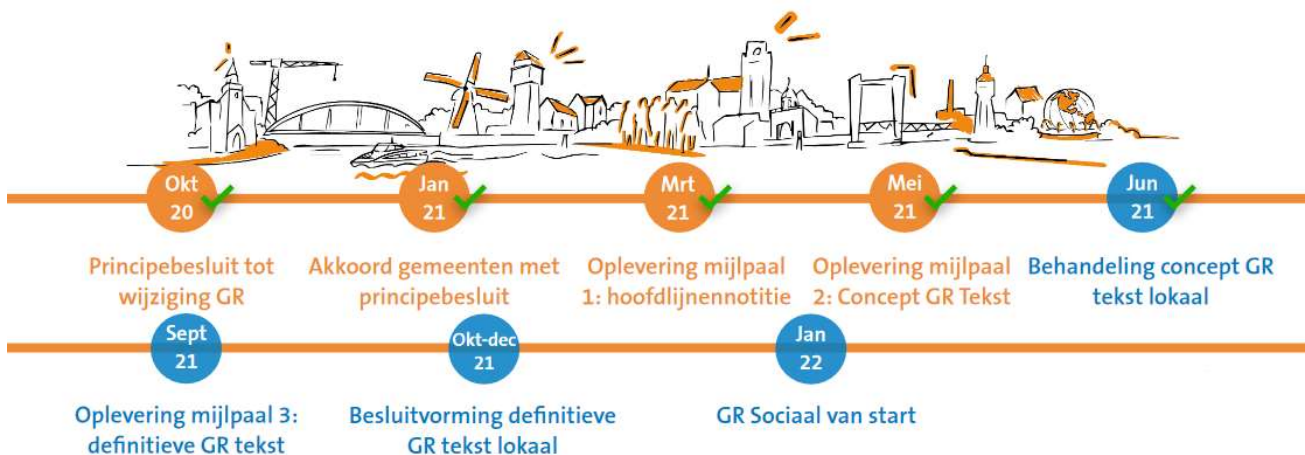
Okt
20

Jan
21

Mrt
21

Mei
21

Jun
21

Principebesluit tot wijziging GR

Akkoord gemeenten met principebesluit

Oplevering mijlpaal 1: hoofdlijnennotitie

Oplevering mijlpaal 2: Concept GR Tekst

Behandeling concept GR tekst lokaal

Sept
21

Okt-dec
21

Jan
22

Oplevering mijlpaal 3: definitieve GR tekst

Besluitvorming definitieve GR tekst lokaal

GR Sociaal van start